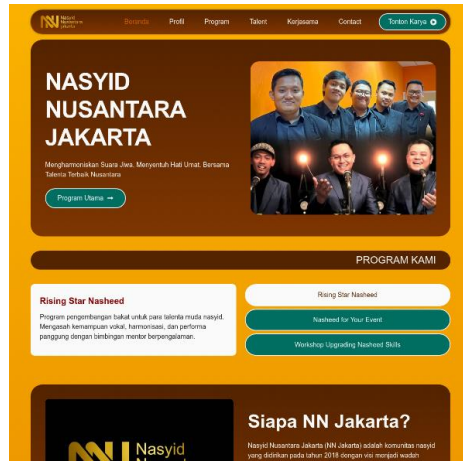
NN Nasyid Nusantara Jakarta

Beranda Profil Program Talent Kerjasama Contact Tonton Karya

NASYID NUSANTARA JAKARTA

Mengharmoniskan Suara Jiwa, Menyentuh Hati Umat. Bersama Talenta Terbaik Nusantara

Program Utama →

PROGRAM KAMI

Rising Star Nasheed

Program pengembangan bakat untuk para talenta muda nasyid. Mengasah kemampuan vokal, harmonisasi, dan performa panggung dengan bimbingan mentor berpengalaman.

Rising Star Nasheed

Nasheed for Your Event

Workshop Upgrading Nasheed Skills

Siapa NN Jakarta?

Nasyid Nusantara Jakarta (NN Jakarta) adalah komunitas nasyid yang didirikan pada tahun 2018 dengan visi menjadi wadah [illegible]

NN Nasyid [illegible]